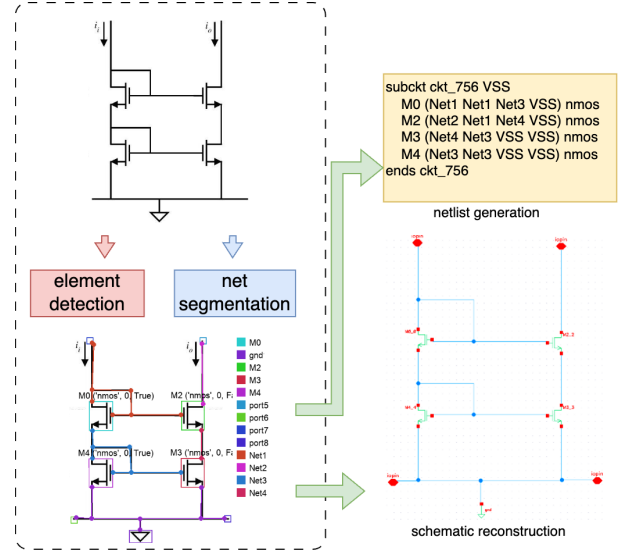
$i_i$

$i_o$

element detection

net segmentation

$i_i$

$i_o$

M0 ('nmos', 0, True)

M2 ('nmos', 0, Fa

M4 ('nmos', 0, True)

M3 ('nmos', 0, Fa

M0
gnd
M2
M3
M4
port5
port6
port7
port8
Net1
Net2
Net3
Net4

subckt ckt_756 VSS
M0 (Net1 Net1 Net3 VSS) nmos
M2 (Net2 Net1 Net4 VSS) nmos
M3 (Net4 Net3 VSS VSS) nmos
M4 (Net3 Net3 VSS VSS) nmos
ends ckt_756

netlist generation

schematic reconstruction